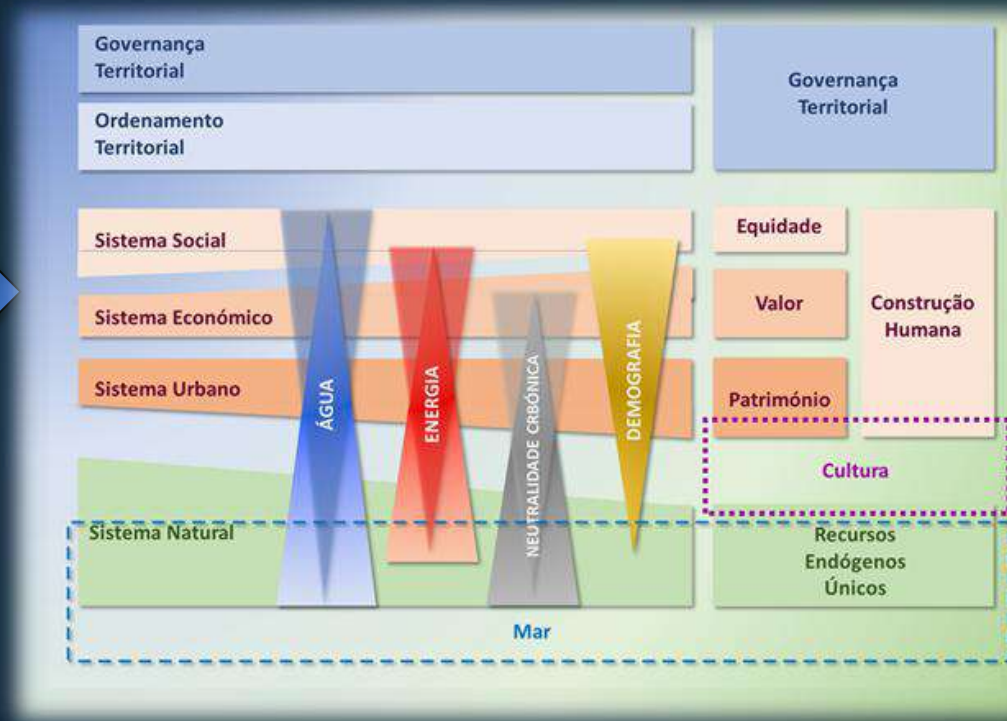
Governança Territorial

Ordenamento Territorial

Governança Territorial

Sistema Social

Sistema Económico

Sistema Urbano

ÁGUA

ENERGIA

NEUTRALIDADE CRBÓNICA

DEMOGRAFIA

Equidade

Valor

Património

Construção Humana

Cultura

Sistema Natural

Recursos Endógenos Únicos

Mar